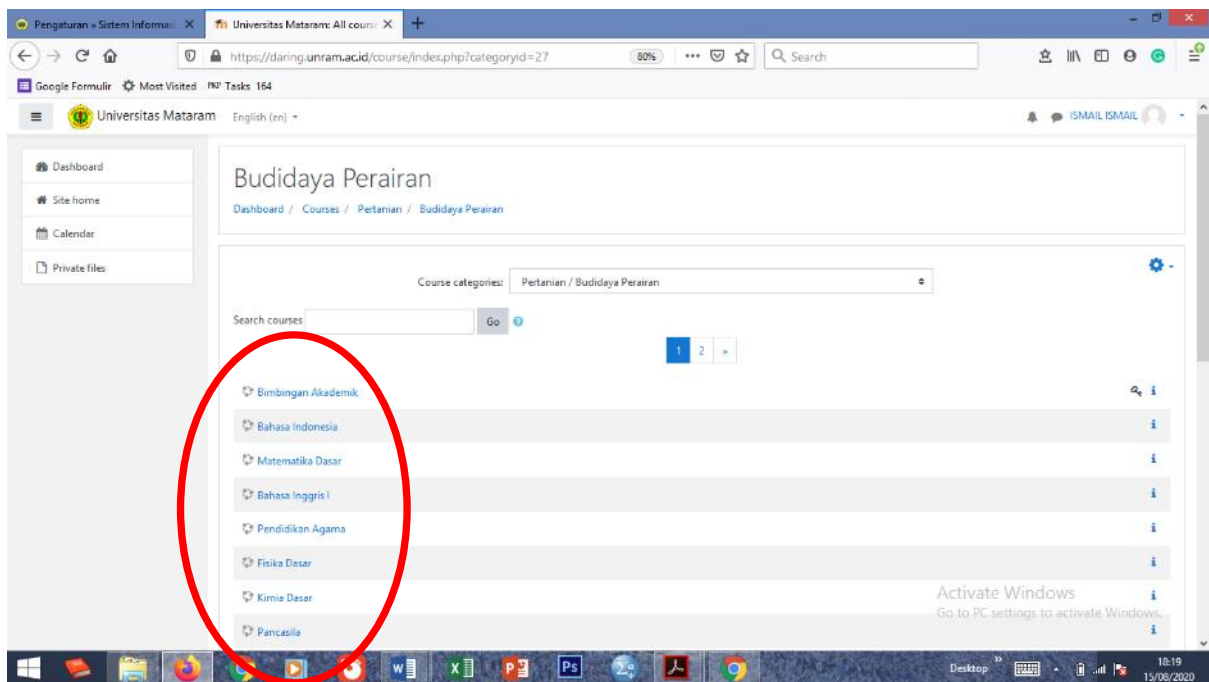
Pengaturan « Sistem Informasi ×
Universitas Mataram: All course ×
+

https://daring.unram.ac.id/course/index.php?categoryid=27
80%
Search

Google Formulir
Most Visited
Tasks 164

Universitas Mataram
English (en)
ISMAIL ISMAIL

Dashboard
Site home
Calendar
Private files

Budidaya Perairan

Dashboard / Courses / Pertanian / Budidaya Perairan

Course categories: Pertanian / Budidaya Perairan

Search courses
Go

1 2 »

Bimbingan Akademik
Bahasa Indonesia
Matematika Dasar
Bahasa Inggris I
Pendidikan Agama
Fisika Dasar
Kimia Dasar
Pancasila

Activate Windows
Go to PC settings to activate Windows.

Desktop
18:19
15/08/2020